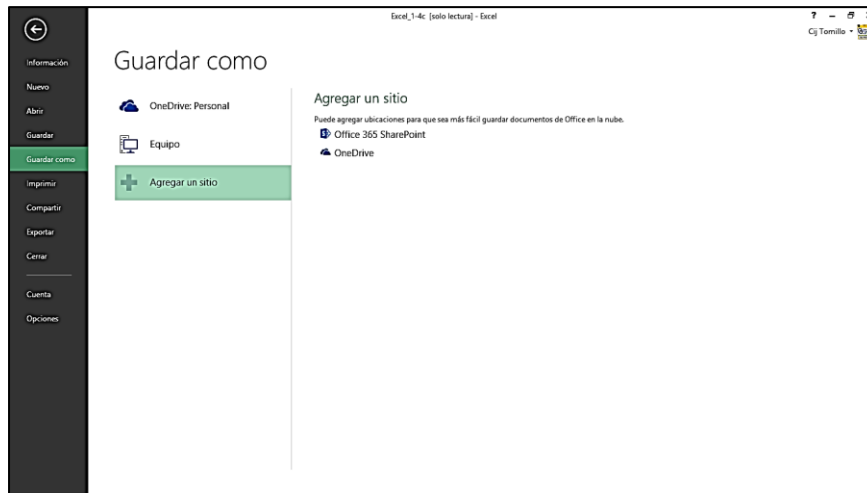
Excel_1-4c [solo lectura] - Excel

?

Cij Tomillo

Información
Nuevo
Abrir
Guardar
Guardar como
Imprimir
Compartir
Exportar
Cerrar
Cuenta
Opciones

Guardar como

OneDrive: Personal
Equipo
Agregar un sitio

Agregar un sitio

Puede agregar ubicaciones para que sea más fácil guardar documentos de Office en la nube.

Office 365 SharePoint
OneDrive